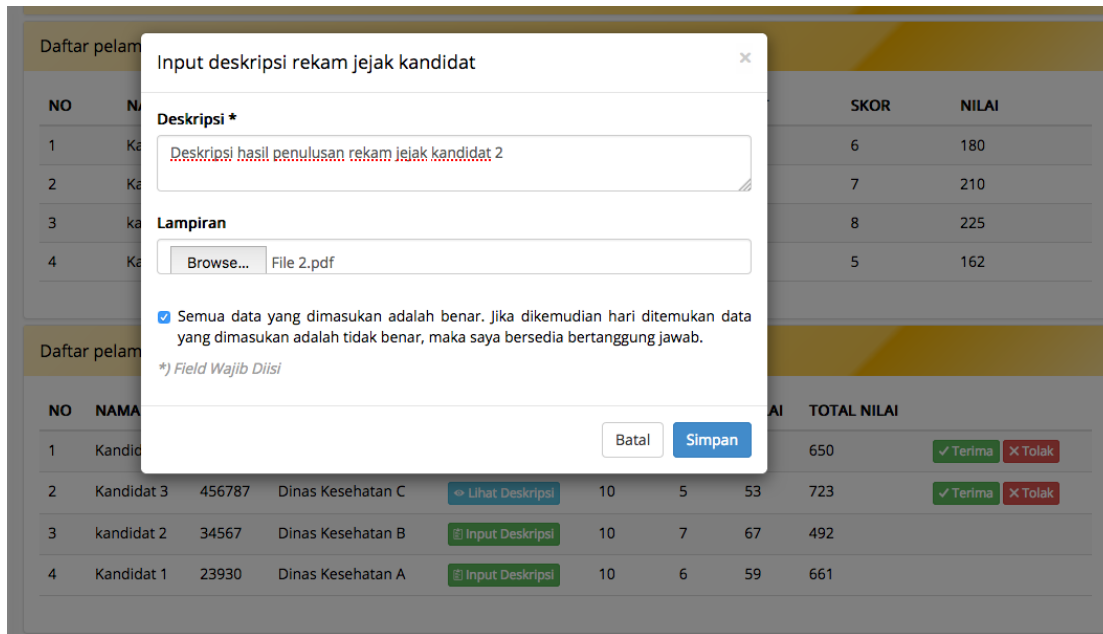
Daftar pelam

| NO | NA | SKOR | NILAI |
|---|---|---|---|
| 1 | Ka | 6 | 180 |
| 2 | Ka | 7 | 210 |
| 3 | ka | 8 | 225 |
| 4 | Ka | 5 | 162 |

Input deskripsi rekam jejak kandidat ×

Deskripsi *

Deskripsi hasil penulusan rekam jejak kandidat 2

Lampiran

Browse... File 2.pdf

Semua data yang dimasukan adalah benar. Jika dikemudian hari ditemukan data yang dimasukan adalah tidak benar, maka saya bersedia bertanggung jawab.

*) Field Wajib Diisi

Batal Simpan

Daftar pelam

| NO | NAMA | | | | | | AI | TOTAL NILAI | |
|---|---|---|---|---|---|---|---|---|---|
| 1 | Kandid | | | | | | | 650 | ✓Terima ✕Tolak |
| 2 | Kandidat 3 | 456787 | Dinas Kesehatan C | Lihat Deskripsi | 10 | 5 | 53 | 723 | ✓Terima ✕Tolak |
| 3 | kandidat 2 | 34567 | Dinas Kesehatan B | Input Deskripsi | 10 | 7 | 67 | 492 | |
| 4 | Kandidat 1 | 23930 | Dinas Kesehatan A | Input Deskripsi | 10 | 6 | 59 | 661 | |